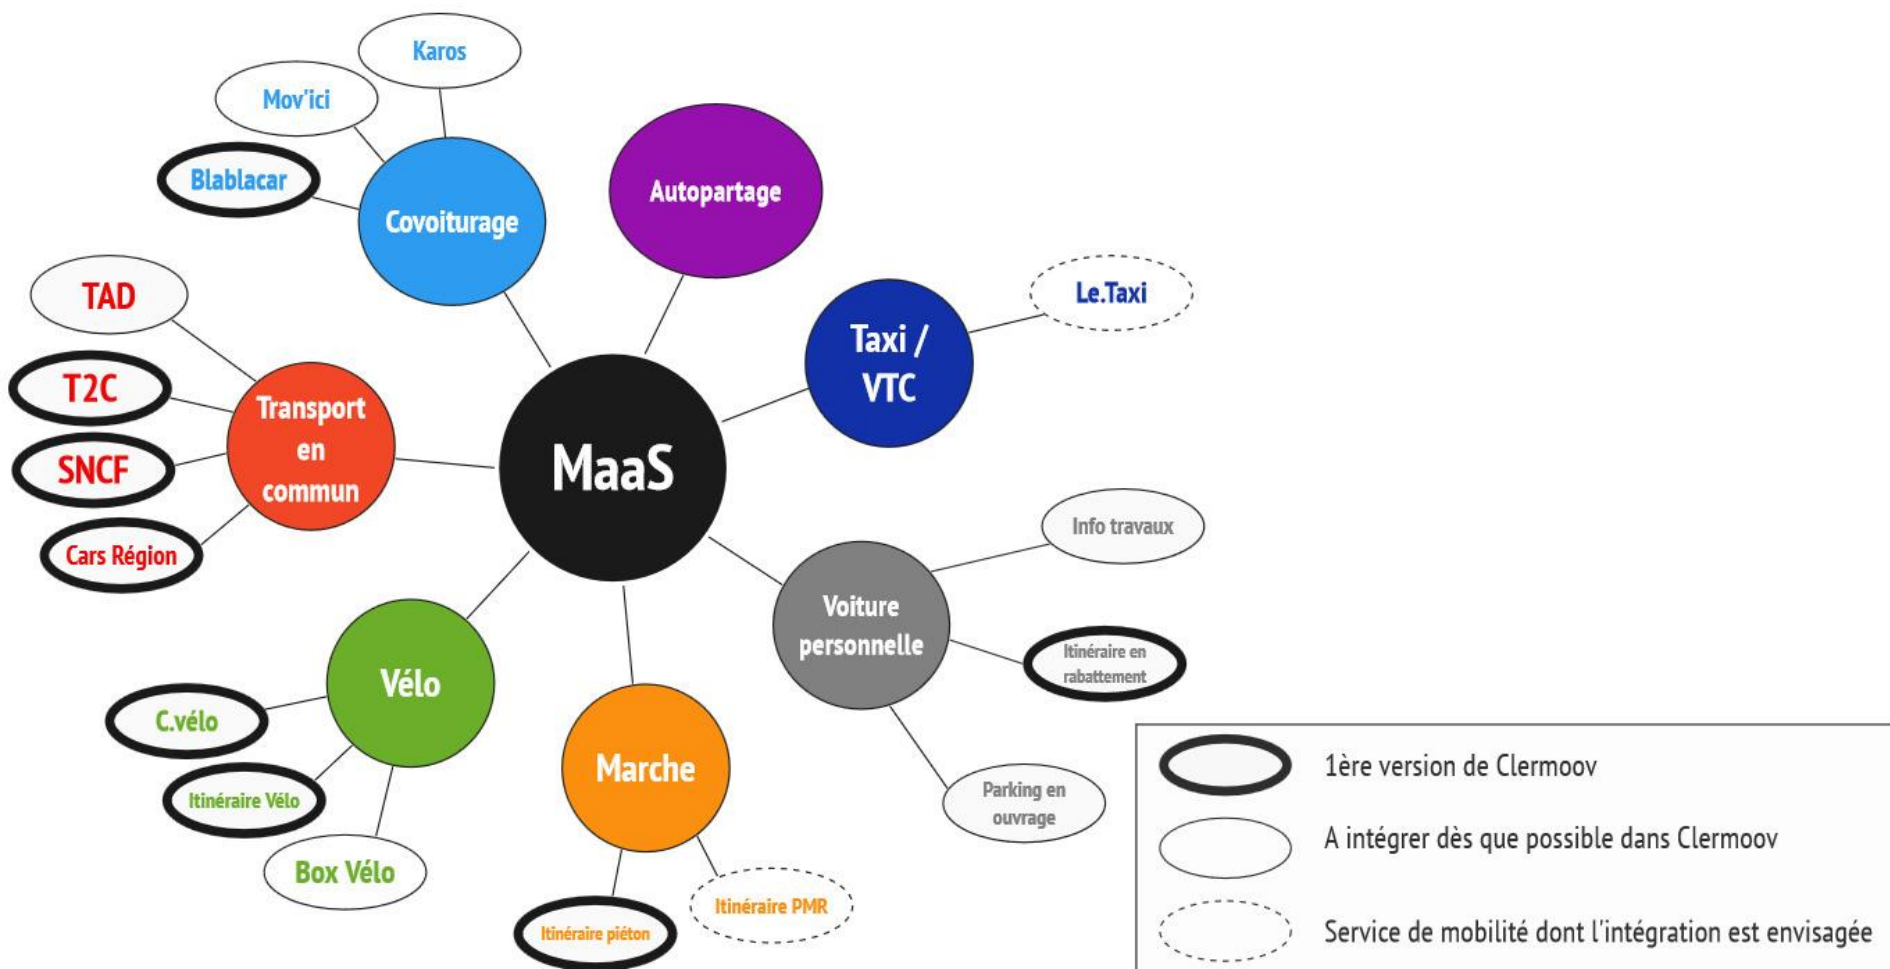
Karos

Mov'ici

Blablacar

Covoiturage

Autopartage

Le.Taxi

Taxi / VTC

TAD

T2C

SNCF

Cars Région

Transport en commun

MaaS

Info travaux

Voiture personnelle

Itinéraire en rabattement

Parking en ouvrage

Vélo

C.vélo

Itinéraire Vélo

Box Vélo

Marche

Itinéraire piéton

Itinéraire PMR

1ère version de Clermoov

A intégrer dès que possible dans Clermoov

Service de mobilité dont l'intégration est envisagée